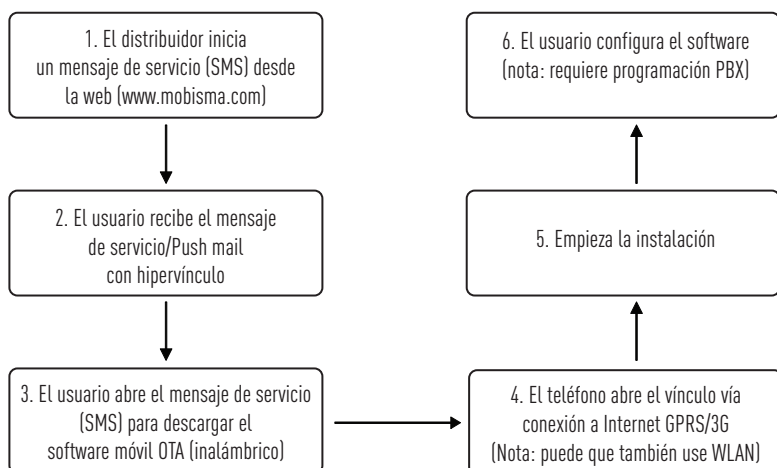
1. El distribuidor inicia un mensaje de servicio (SMS) desde la web (www.mobisma.com)

2. El usuario recibe el mensaje de servicio/Push mail con hipervínculo

3. El usuario abre el mensaje de servicio (SMS) para descargar el software móvil OTA (inalámbrico)

4. El teléfono abre el vínculo vía conexión a Internet GPRS/3G (Nota: puede que también use WLAN)

5. Empieza la instalación

6. El usuario configura el software (nota: requiere programación PBX)